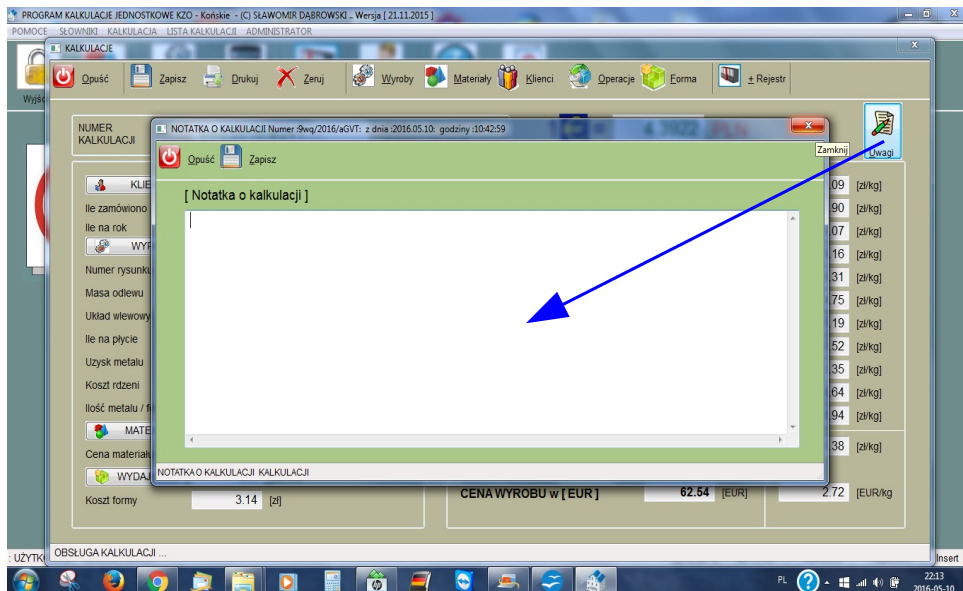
PROGRAM KALKULACJE JEDNOSTKOWE KZO - Końskie - (C) SŁAWOMIR DĄBROWSKI .. Wersja [ 21.11.2015 ]

POMOCE SŁOWNIKI KALKULACJA LISTA KALKULACJI ADMINISTRATOR

KALKULACJE

Opuść Zapisz Drukuj Zeruj Wyroby Materiały Klienci Operacje Forma ± Rejestr

Wyjś

NUMER KALKULACJI

4.3922 PLN

Uwagi

Zamknij

NOTATKA O KALKULACJI Numer :9wq/2016/aGVT: z dnia :2016.05.10: godziny :10:42:59

Opuść Zapisz

[ Notatka o kalkulacji ]

NOTATKA O KALKULACJI KALKULACJI

KLIE

Ile zamówiono

Ile na rok

WYR

Numer rysunku

Masa odlewu

Układ wlewowy

Ile na płycie

Uzysk metalu

Koszt rdzeni

Ilość metalu / f

MATE

Cena materiał

WYDAJ

Koszt formy 3.14 [zł]

| .09 | [zł/kg] |
|---|---|
| .90 | [zł/kg] |
| .07 | [zł/kg] |
| .16 | [zł/kg] |
| .31 | [zł/kg] |
| .75 | [zł/kg] |
| .19 | [zł/kg] |
| .52 | [zł/kg] |
| .35 | [zł/kg] |
| .64 | [zł/kg] |
| .94 | [zł/kg] |
| .38 | [zł/kg] |

CENA WYROBU w [ EUR ] 62.54 [EUR] 2.72 [EUR/kg

: UŻYTK OBSŁUGA KALKULACJI ...

Insert

PL 22:13 2016-05-10